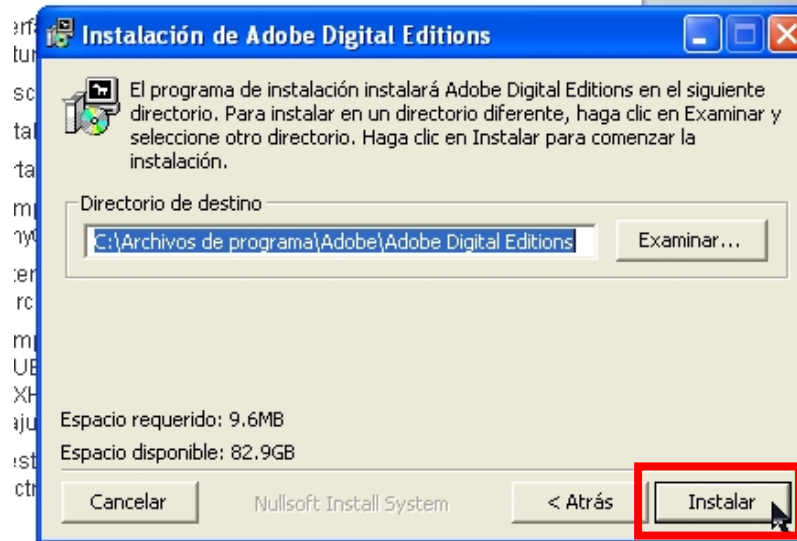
Instalación de Adobe Digital Editions

El programa de instalación instalará Adobe Digital Editions en el siguiente directorio. Para instalar en un directorio diferente, haga clic en Examinar y seleccione otro directorio. Haga clic en Instalar para comenzar la instalación.

Directorio de destino

C:\Archivos de programa\Adobe\Adobe Digital Editions

Examinar...

Espacio requerido: 9.6MB

Espacio disponible: 82.9GB

Cancelar

Nullsoft Install System

< Atrás

Instalar